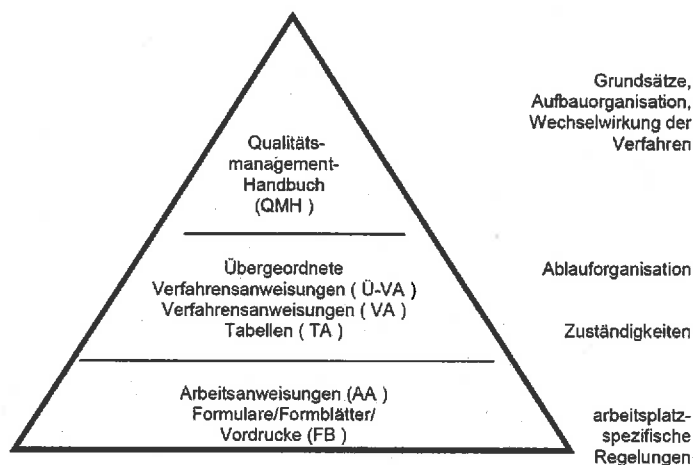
Qualitäts-management-Handbuch (QMH )

Grundsätze, Aufbauorganisation, Wechselwirkung der Verfahren

Übergeordnete Verfahrensanweisungen ( Ü-VA ) Verfahrensanweisungen ( VA ) Tabellen ( TA )

Ablauforganisation

Zuständigkeiten

Arbeitsanweisungen (AA ) Formulare/Formblätter/ Vordrucke (FB )

arbeitsplatz-spezifische Regelungen